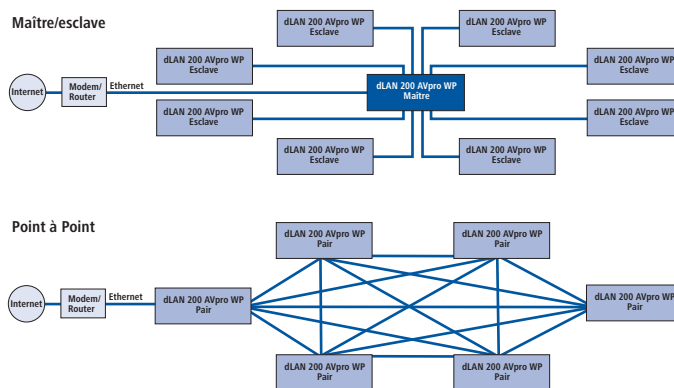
Maître/esclave

dLAN 200 AVpro WP Esclave

dLAN 200 AVpro WP Esclave

dLAN 200 AVpro WP Esclave

Internet

Modem/ Router

Ethernet

dLAN 200 AVpro WP Maître

dLAN 200 AVpro WP Esclave

dLAN 200 AVpro WP Esclave

dLAN 200 AVpro WP Esclave

dLAN 200 AVpro WP Esclave

dLAN 200 AVpro WP Esclave

Point à Point

dLAN 200 AVpro WP Pair

dLAN 200 AVpro WP Pair

Internet

Modem/ Router

Ethernet

dLAN 200 AVpro WP Pair

dLAN 200 AVpro WP Pair

dLAN 200 AVpro WP Pair

dLAN 200 AVpro WP Pair